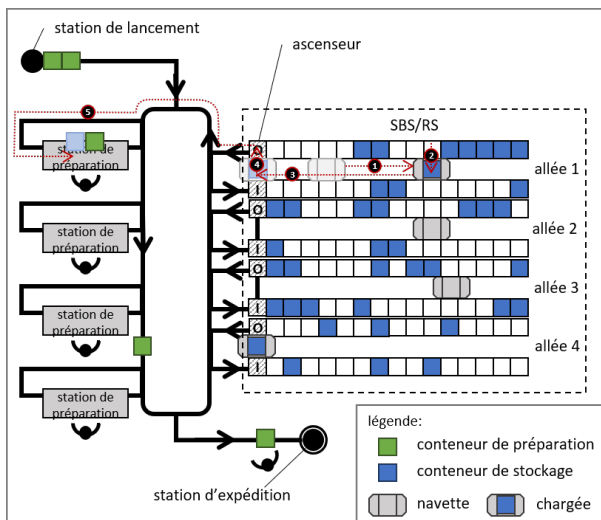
station de lancement

ascenseur

SBS/RS

5

station de préparation

station de préparation

station de préparation

station de préparation

1

2

3

4

O

I

O

I

O

I

O

I

allée 1

allée 2

allée 3

allée 4

station d'expédition

légende:

conteneur de préparation

conteneur de stockage

navette

chargée